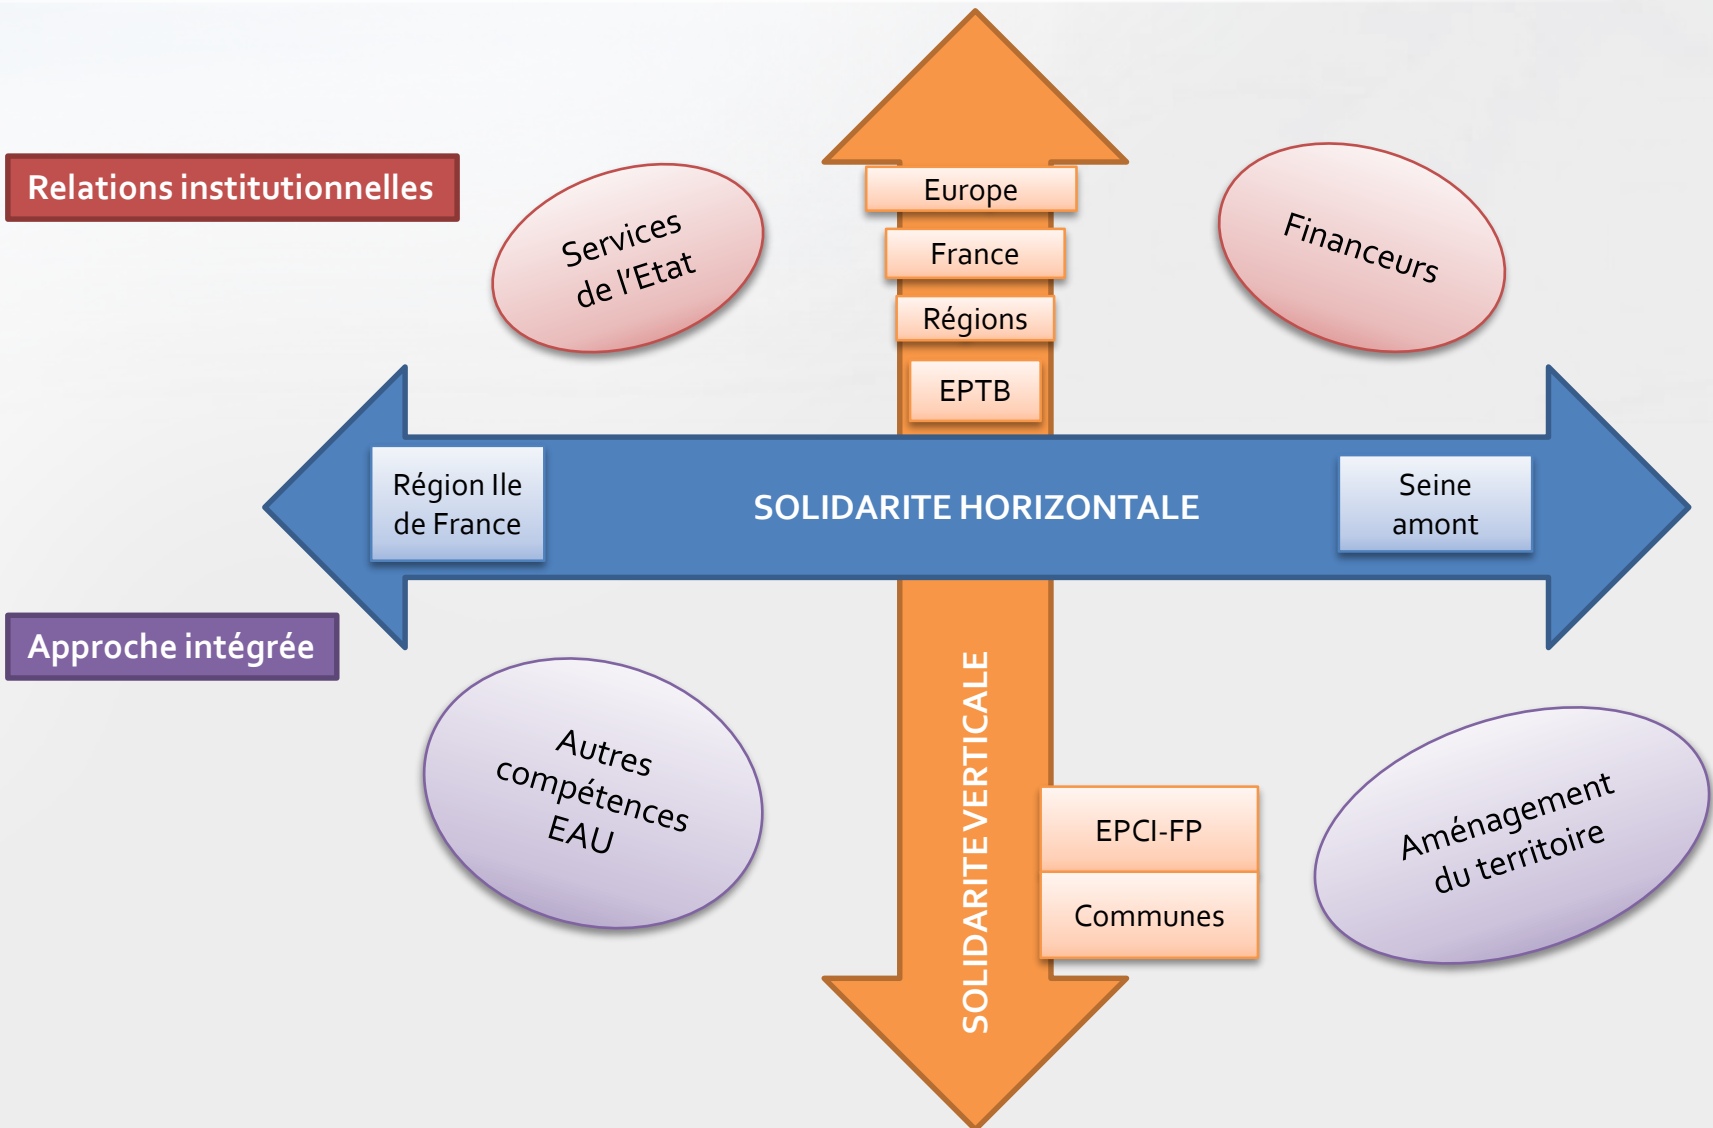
Relations institutionnelles

Services de l'Etat

Europe

France

Régions

EPTB

Financeurs

Région Ile de France

SOLIDARITE HORIZONTALE

Seine amont

Approche intégrée

Autres compétences EAU

SOLIDARITE VERTICALE

EPCI-FP

Communes

Aménagement du territoire